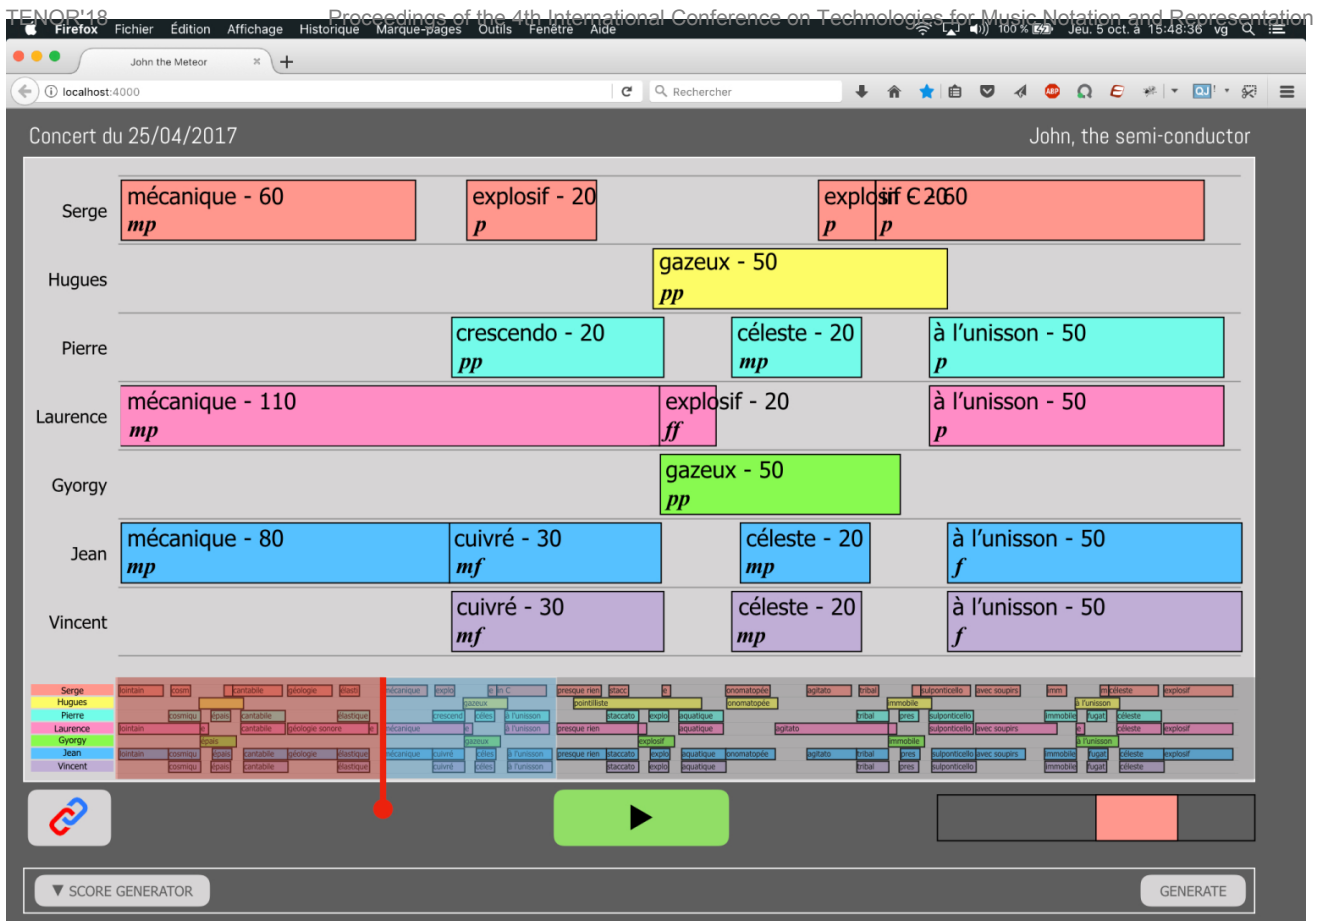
TENOR'18 Proceedings of the 4th International Conference on Technologies for Music Notation and Representation

Firefox Fichier Édition Affichage Historique Marque-pages Outils Fenêtre Aide

100 % Jeu. 5 oct. à 15:48:36 vg

John the Meteor

localhost:4000

Rechercher

Concert du 25/04/2017

John, the semi-conductor

Serge
mécanique - 60
*mp*
explosif - 20
*p*
explosif - 20
*p*
if € 20 60
*p*

Hugues
gazeux - 50
*pp*

Pierre
crescendo - 20
*pp*
céleste - 20
*mp*
à l'unisson - 50
*p*

Laurence
mécanique - 110
*mp*
explosif - 20
*ff*
à l'unisson - 50
*p*

Gyorgy
gazeux - 50
*pp*

Jean
mécanique - 80
*mp*
cuivré - 30
*mf*
céleste - 20
*mp*
à l'unisson - 50
*f*

Vincent
cuivré - 30
*mf*
céleste - 20
*mp*
à l'unisson - 50
*f*

Serge
Hugues
Pierre
Laurence
Gyorgy
Jean
Vincent

lointain cosmi cantabile géologie élasti mécanique explo presque rien stacc onomatopée agitato tribal sulponticello avec soupirs imm céleste explosif
pointilliste onomatopée immobile à l'unisson
cosmiqu épais cantabile élastique crescend céles à l'unisson staccato explo aquatique tribal pres sulponticello immobile fugat céleste
lointain cantabile géologie sonore mécanique à l'unisson presque rien aquatique agitato sulponticello avec soupirs céleste explosif
épais gazeux explosif immobile à l'unisson
lointain cosmiqu épais cantabile géologie élastique mécanique cuivré céles à l'unisson presque rien staccato explo aquatique onomatopée agitato tribal pres sulponticello avec soupirs immobile fugat céleste explosif
cosmiqu épais cantabile élastique cuivré céles à l'unisson staccato explo aquatique tribal pres sulponticello immobile fugat céleste

▼ SCORE GENERATOR

GENERATE